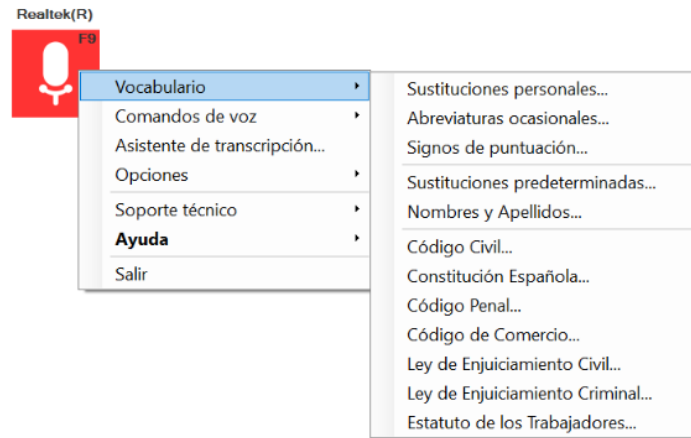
Realtek(R)

F9

Vocabulario
Comandos de voz
Asistente de transcripción...
Opciones
Soporte técnico
**Ayuda**
Salir

Sustituciones personales...
Abreviaturas ocasionales...
Signos de puntuación...
Sustituciones predeterminadas...
Nombres y Apellidos...
Código Civil...
Constitución Española...
Código Penal...
Código de Comercio...
Ley de Enjuiciamiento Civil...
Ley de Enjuiciamiento Criminal...
Estatuto de los Trabajadores...